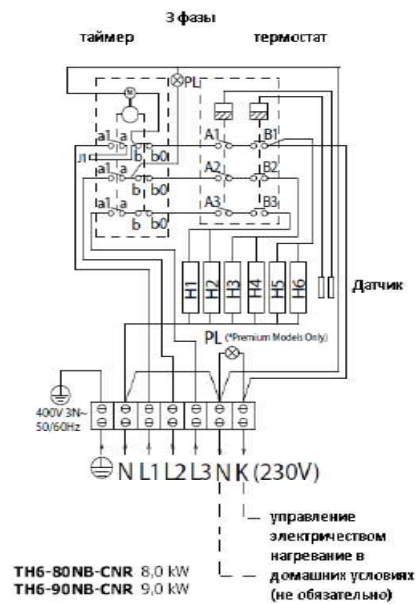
3 фазы

таймер

термостат

PL

M

a1 a

b b0

Л

a1 a

b b0

a1 a

b b0

A1

B1

A2

B2

A3

B3

H1

H2

H3

H4

H5

H6

Датчик

PL (*Premium Models Only)

400V 3N~
50/60Hz

N L1 L2 L3 N K (230V)

управление электричеством нагревание в домашних условиях (не обязательно)

TH6-80NB-CNR 8,0 kW
TH6-90NB-CNR 9,0 kW